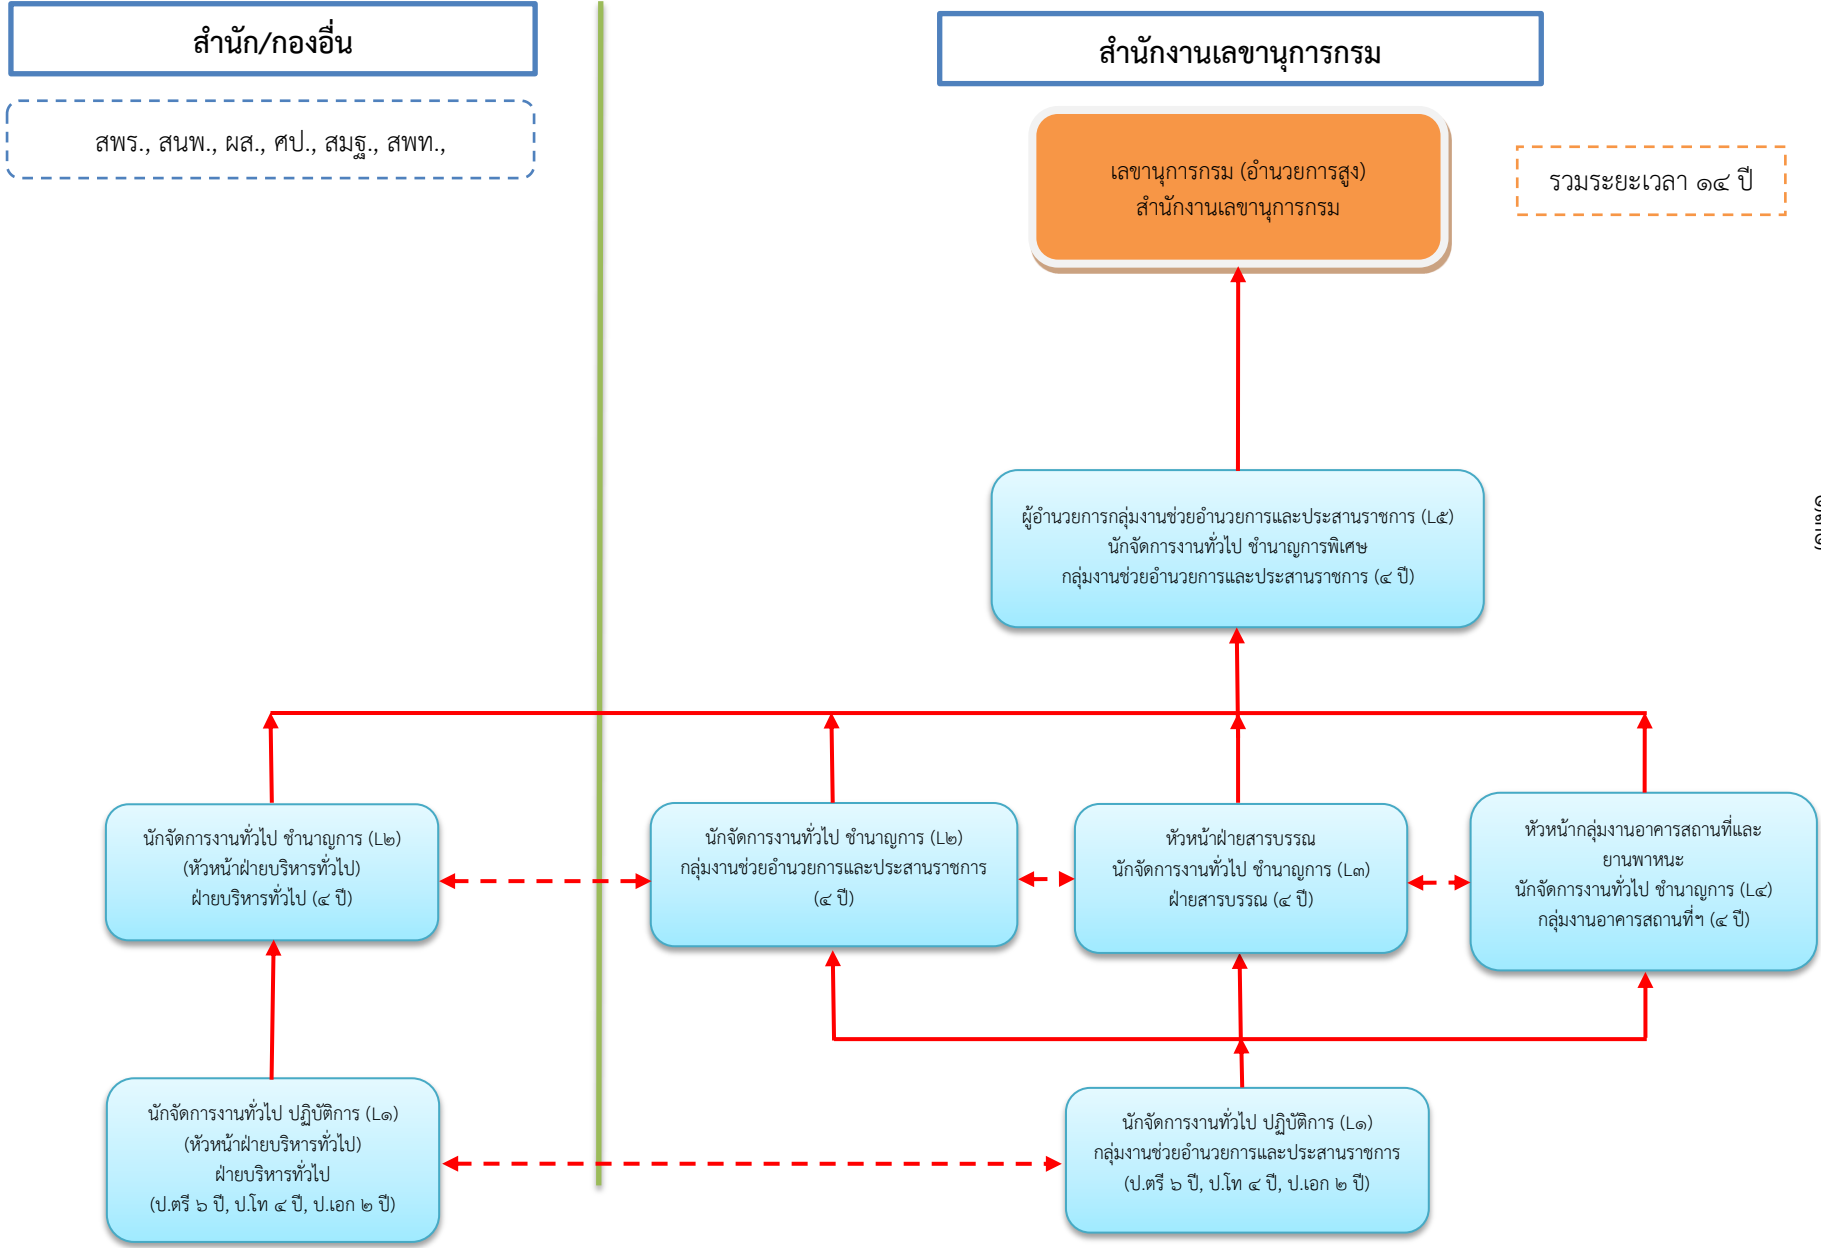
สำนัก/กองอื่น

สพร., สนพ., ผส., ศป., สมฐ., สพท.,

สำนักงานเลขานุการกรม

เลขานุการกรม (อำนวยการสูง)
สำนักงานเลขานุการกรม

รวมระยะเวลา ๑๔ ปี

ผู้อำนวยการกลุ่มงานช่วยอำนวยการและประสานราชการ (L๕)
นักจัดการงานทั่วไป ชำนาญการพิเศษ
กลุ่มงานช่วยอำนวยการและประสานราชการ (๔ ปี)

นักจัดการงานทั่วไป ชำนาญการ (L๒)
(หัวหน้าฝ่ายบริหารทั่วไป)
ฝ่ายบริหารทั่วไป (๔ ปี)

นักจัดการงานทั่วไป ชำนาญการ (L๒)
กลุ่มงานช่วยอำนวยการและประสานราชการ
(๔ ปี)

หัวหน้าฝ่ายสารบรรณ
นักจัดการงานทั่วไป ชำนาญการ (L๓)
ฝ่ายสารบรรณ (๔ ปี)

หัวหน้ากลุ่มงานอาคารสถานที่และยานพาหนะ
นักจัดการงานทั่วไป ชำนาญการ (L๔)
กลุ่มงานอาคารสถานที่ฯ (๔ ปี)

นักจัดการงานทั่วไป ปฏิบัติการ (L๑)
(หัวหน้าฝ่ายบริหารทั่วไป)
ฝ่ายบริหารทั่วไป
(ป.ตรี ๖ ปี, ป.โท ๔ ปี, ป.เอก ๒ ปี)

นักจัดการงานทั่วไป ปฏิบัติการ (L๑)
กลุ่มงานช่วยอำนวยการและประสานราชการ
(ป.ตรี ๖ ปี, ป.โท ๔ ปี, ป.เอก ๒ ปี)